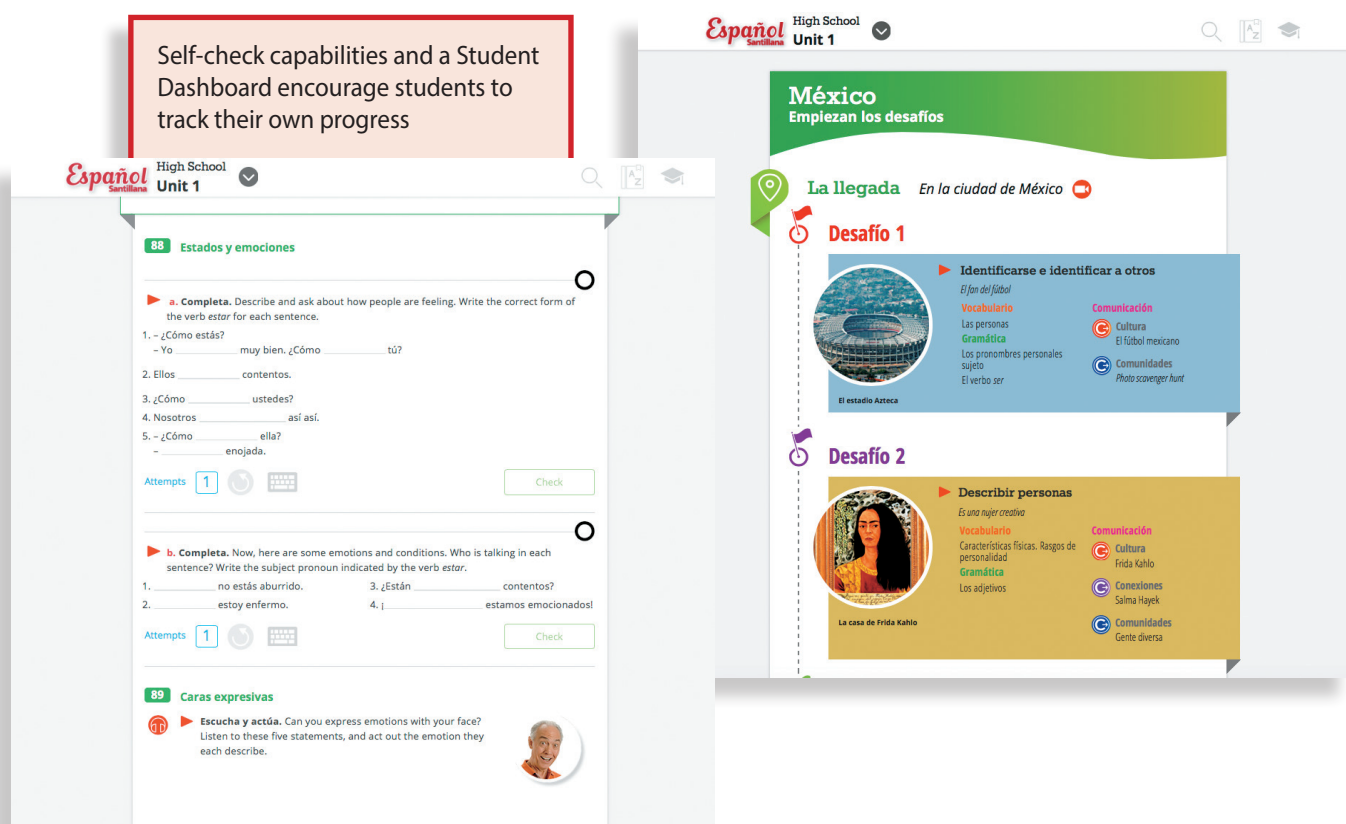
Self-check capabilities and a Student Dashboard encourage students to track their own progress

Español Santillana High School Unit 1

88 Estados y emociones

a. Completa. Describe and ask about how people are feeling. Write the correct form of the verb *estar* for each sentence.

1. – ¿Cómo estás?
– Yo __________ muy bien. ¿Cómo __________ tú?

2. Ellos __________ contentos.

3. ¿Cómo __________ ustedes?

4. Nosotros __________ así así.

5. – ¿Cómo __________ ella?
– __________ enojada.

Attempts 1 Check

b. Completa. Now, here are some emotions and conditions. Who is talking in each sentence? Write the subject pronoun indicated by the verb *estar*.

1. __________ no estás aburrido.
2. __________ estoy enfermo.
3. ¿Están __________ contentos?
4. ¡__________ estamos emocionados!

Attempts 1 Check

89 Caras expresivas

Escucha y actúa. Can you express emotions with your face? Listen to these five statements, and act out the emotion they each describe.

Español Santillana High School Unit 1

México
Empiezan los desafíos

La llegada En la ciudad de México

Desafío 1

Identificarse e identificar a otros
El fan del fútbol
Vocabulario
Las personas
Gramática
Los pronombres personales sujeto
El verbo *ser*
Comunicación
Cultura
El fútbol mexicano
Comunidades
Photo scavenger hunt
El estadio Azteca

Desafío 2

Describir personas
Es una mujer creativa
Vocabulario
Características físicas. Rasgos de personalidad
Gramática
Los adjetivos
Comunicación
Cultura
Frida Kahlo
Conexiones
Salma Hayek
Comunidades
Gente diversa
La casa de Frida Kahlo